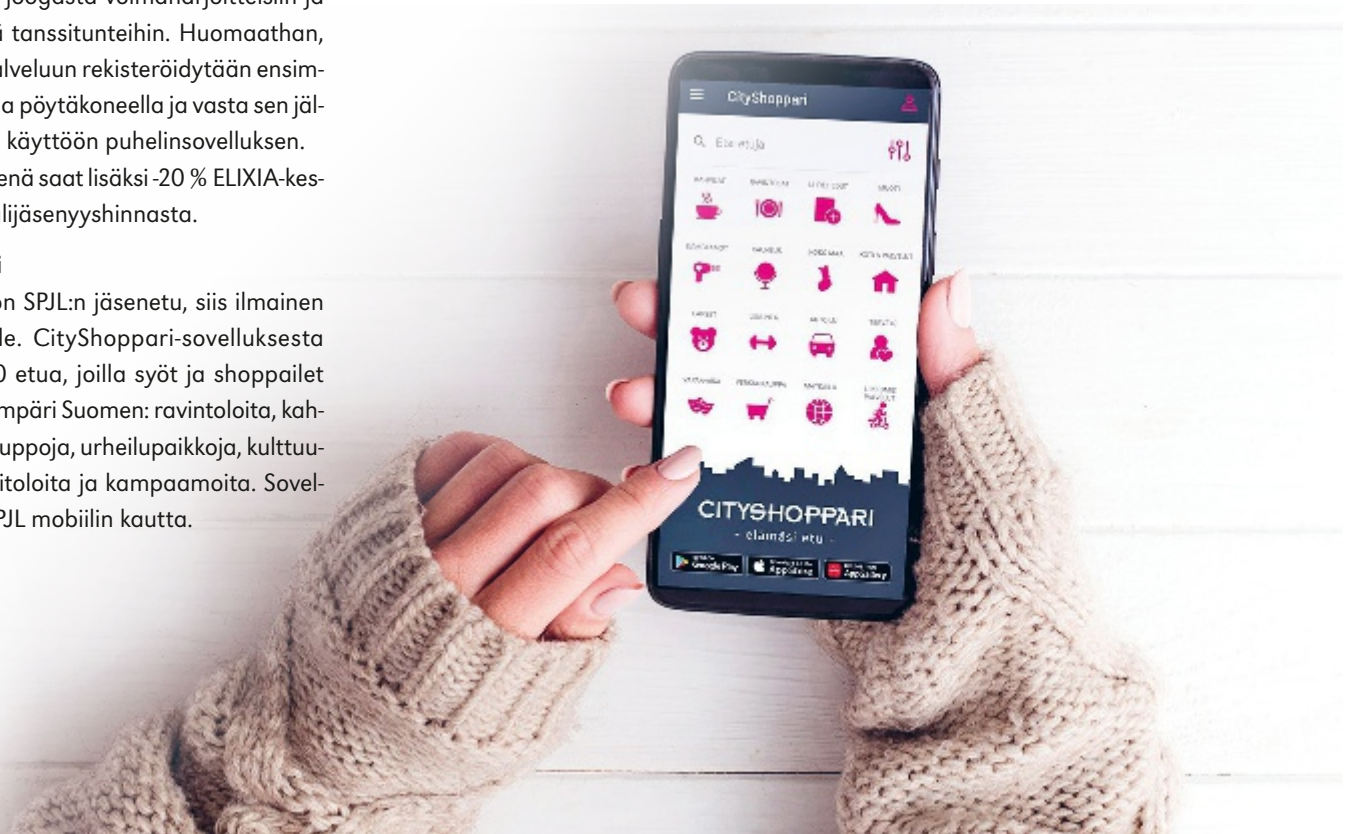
joogasta voimaharjoitteisiin ja tanssitunteihin. Huomaathan, palveluun rekisteröidytään ensimä pöytäkoneella ja vasta sen jälkäyttöön puhelinsovelluksen. enä saat lisäksi -20 % ELIXIA-keslijäsenyyshinnasta.

i

on SPJL:n jäsenetu, siis ilmainen le. CityShoppari-sovelluksesta 0 etua, joilla syöt ja shoppailet mpäri Suomen: ravintoloita, kahuppoja, urheilupaikkoja, kulttuuitoloita ja kampaamoita. SovelPJL mobiilin kautta.

CityShoppari

Etsi etuja

CITYSHOPPARI
- elämäsi etu -

Google Play

App Store

AppGallery